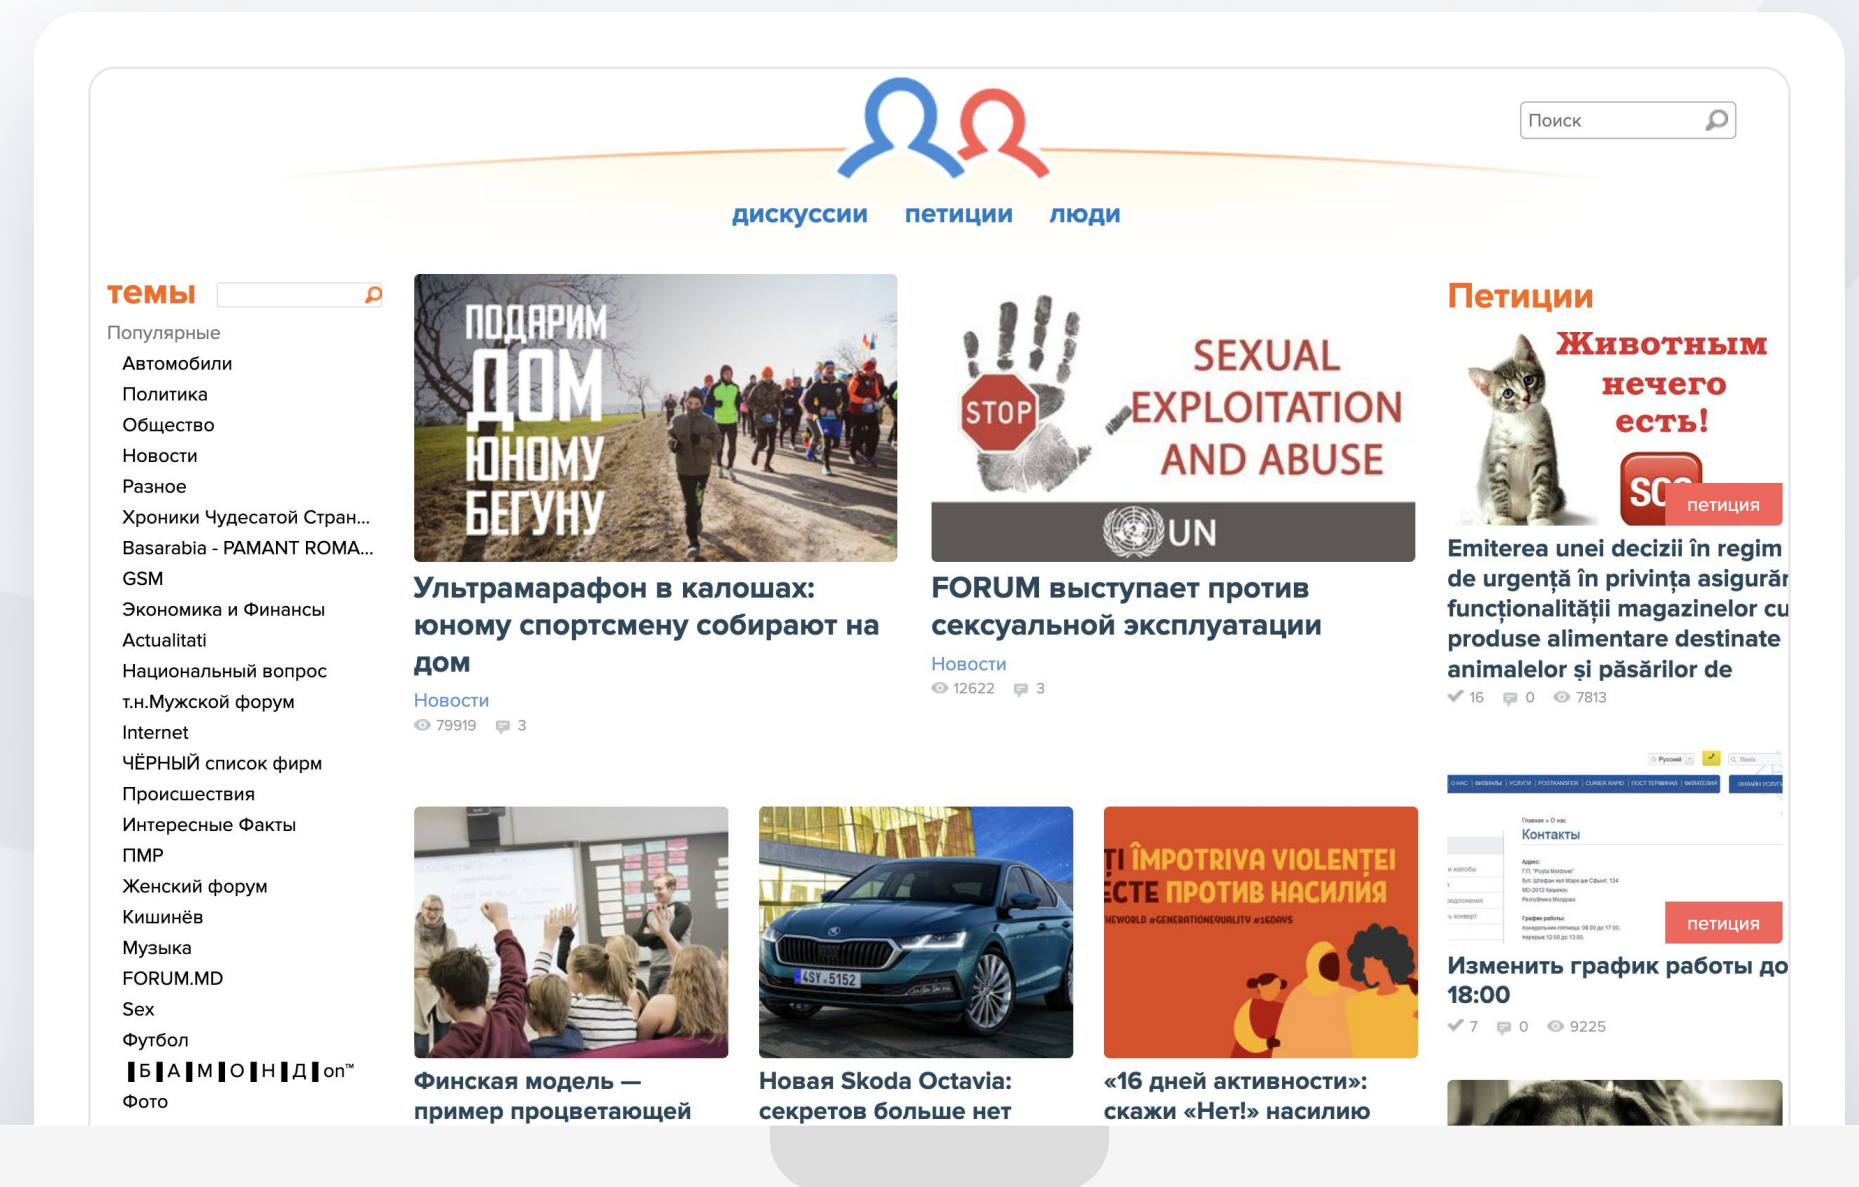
Поиск

дискуссии петиции люди

темы

Популярные
Автомобили
Политика
Общество
Новости
Разное
Хроники Чудесатой Стран...
Basarabia - PAMANT ROMA...
GSM
Экономика и Финансы
Actualitati
Национальный вопрос
т.н.Мужской форум
Internet
ЧЁРНЫЙ список фирм
Происшествия
Интересные Факты
ПМР
Женский форум
Кишинёв
Музыка
FORUM.MD
Sex
Футбол
Б А М О Н Д on™
Фото

ПОДАРИМ ДОМ ЮНОМУ БЕГУНУ

Ультрамарафон в калошах: юному спортсмену собирают на дом
Новости
79919 3

STOP SEXUAL EXPLOITATION AND ABUSE UN

FORUM выступает против сексуальной эксплуатации
Новости
12622 3

Петиции

Животным нечего есть!
SO
петиция

Emiterea unei decizii în regim de urgență în privința asigurăr funcționalității magazinelor cu produse alimentare destinate animalelor și păsărilor de
16 0 7813

Контакты
петиция

Изменить график работы до 18:00
7 0 9225

Финская модель — пример процветающей

4SY 5152

Новая Skoda Octavia: секретов больше нет

ŢI ÎMPOTRIVA VIOLENŢEI ЕСТЕ ПРОТИВ НАСИЛИЯ
#GENERATIONEQUALITY #16DAYS

«16 дней активности»: скажи «Нет!» насилию